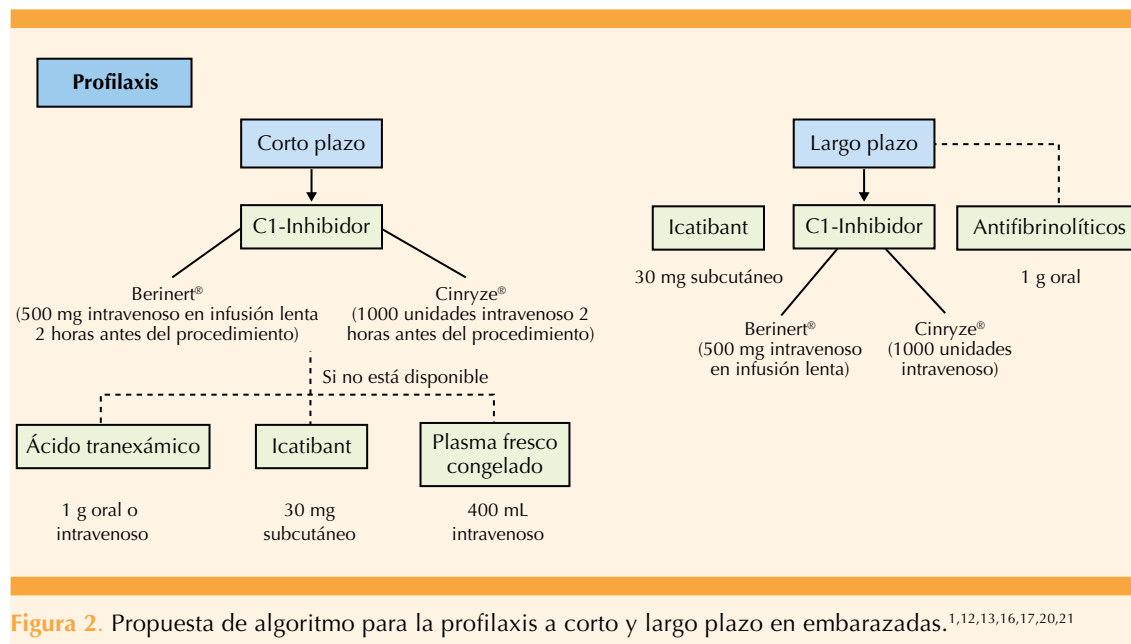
Profilaxis

Corto plazo

C1-Inhibidor

Berinert®
(500 mg intravenoso en infusión lenta 2 horas antes del procedimiento)

Cinryze®
(1000 unidades intravenoso 2 horas antes del procedimiento)

Si no está disponible

Ácido tranexámico

1 g oral o intravenoso

Icatibant

30 mg subcutáneo

Plasma fresco congelado

400 mL intravenoso

Largo plazo

Icatibant

30 mg subcutáneo

C1-Inhibidor

Berinert®
(500 mg intravenoso en infusión lenta)

Cinryze®
(1000 unidades intravenoso)

Antifibrinolíticos

1 g oral

Figura 2. Propuesta de algoritmo para la profilaxis a corto y largo plazo en embarazadas.$^{1,12,13,16,17,20,21}$